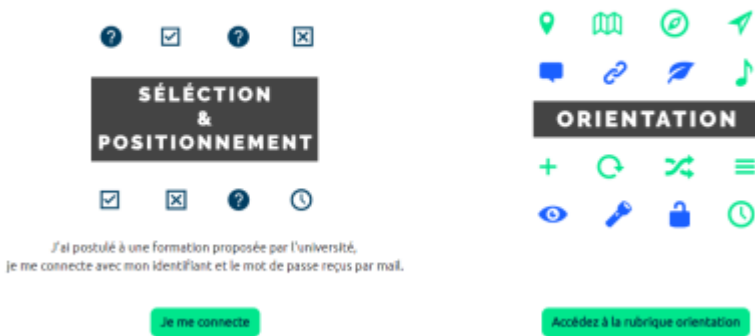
SÉLECTION
&
POSITIONNEMENT

J'ai postulé à une formation proposée par l'université,
je me connecte avec mon identifiant et le mot de passe reçus par mail.

Je me connecte

ORIENTATION

Accédez à la rubrique orientation